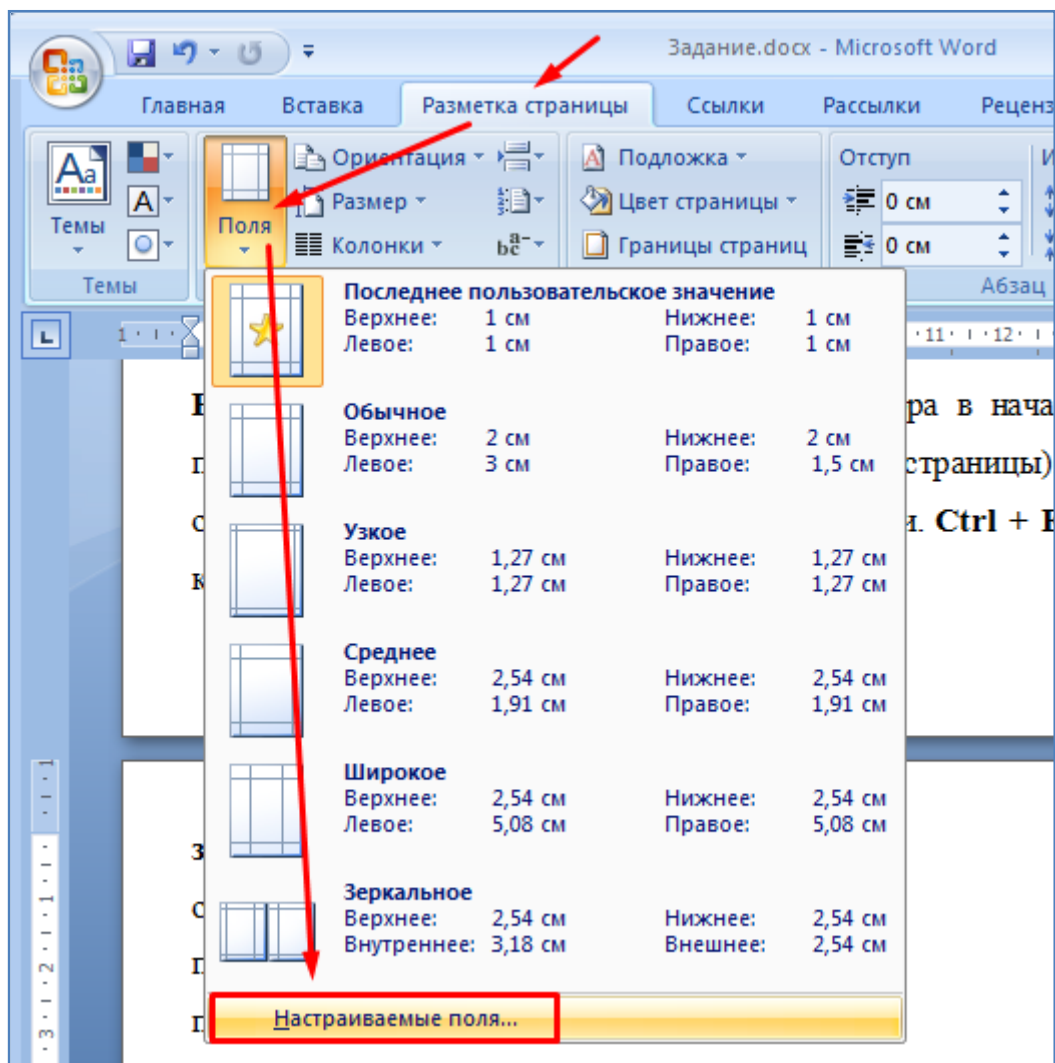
Задание.docx - Microsoft Word

Главная Вставка Разметка страницы Ссылки Рассылки Реценз

Темы
Поля
Ориентация
Размер
Колонки
Подложка
Цвет страницы
Границы страниц
Отступ
0 см
0 см
Темы
Абзац

Последнее пользовательское значение
Верхнее: 1 см Нижнее: 1 см
Левое: 1 см Правое: 1 см

Обычное
Верхнее: 2 см Нижнее: 2 см
Левое: 3 см Правое: 1,5 см

Узкое
Верхнее: 1,27 см Нижнее: 1,27 см
Левое: 1,27 см Правое: 1,27 см

Среднее
Верхнее: 2,54 см Нижнее: 2,54 см
Левое: 1,91 см Правое: 1,91 см

Широкое
Верхнее: 2,54 см Нижнее: 2,54 см
Левое: 5,08 см Правое: 5,08 см

Зеркальное
Верхнее: 2,54 см Нижнее: 2,54 см
Внутреннее: 3,18 см Внешнее: 2,54 см

Настраиваемые поля...

ра в нача
страницы)
и. Ctrl +